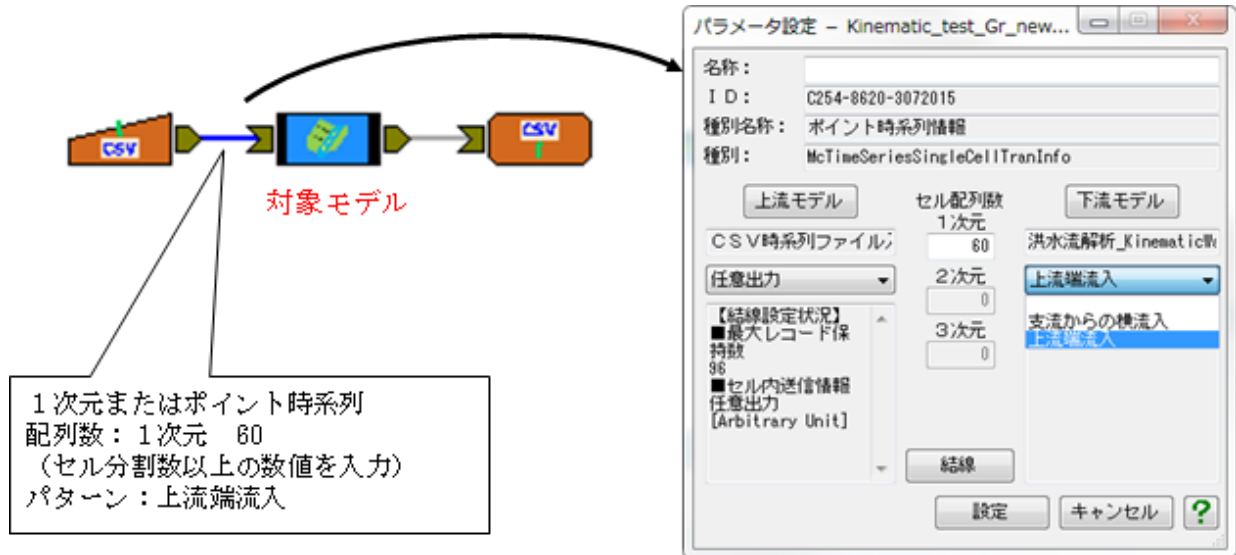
CSV

CSV

対象モデル

１次元またはポイント時系列
配列数：１次元　60
（セル分割数以上の数値を入力）
パターン：上流端流入

パラメータ設定 – Kinematic_test_Gr_new...

名称：

ＩＤ：　C254-8620-3072015

種別名称：　ポイント時系列情報

種別：　McTimeSeriesSingleCellTranInfo

上流モデル

セル配列数

下流モデル

１次元

ＣＳＶ時系列ファイル

60

洪水流解析_KinematicW

任意出力

２次元

上流端流入

0

【結線設定状況】
■最大レコード保持数
96
■セル内送信情報
任意出力
[Arbitrary Unit]

３次元

支流からの横流入
上流端流入

0

結線

設定

キャンセル

?